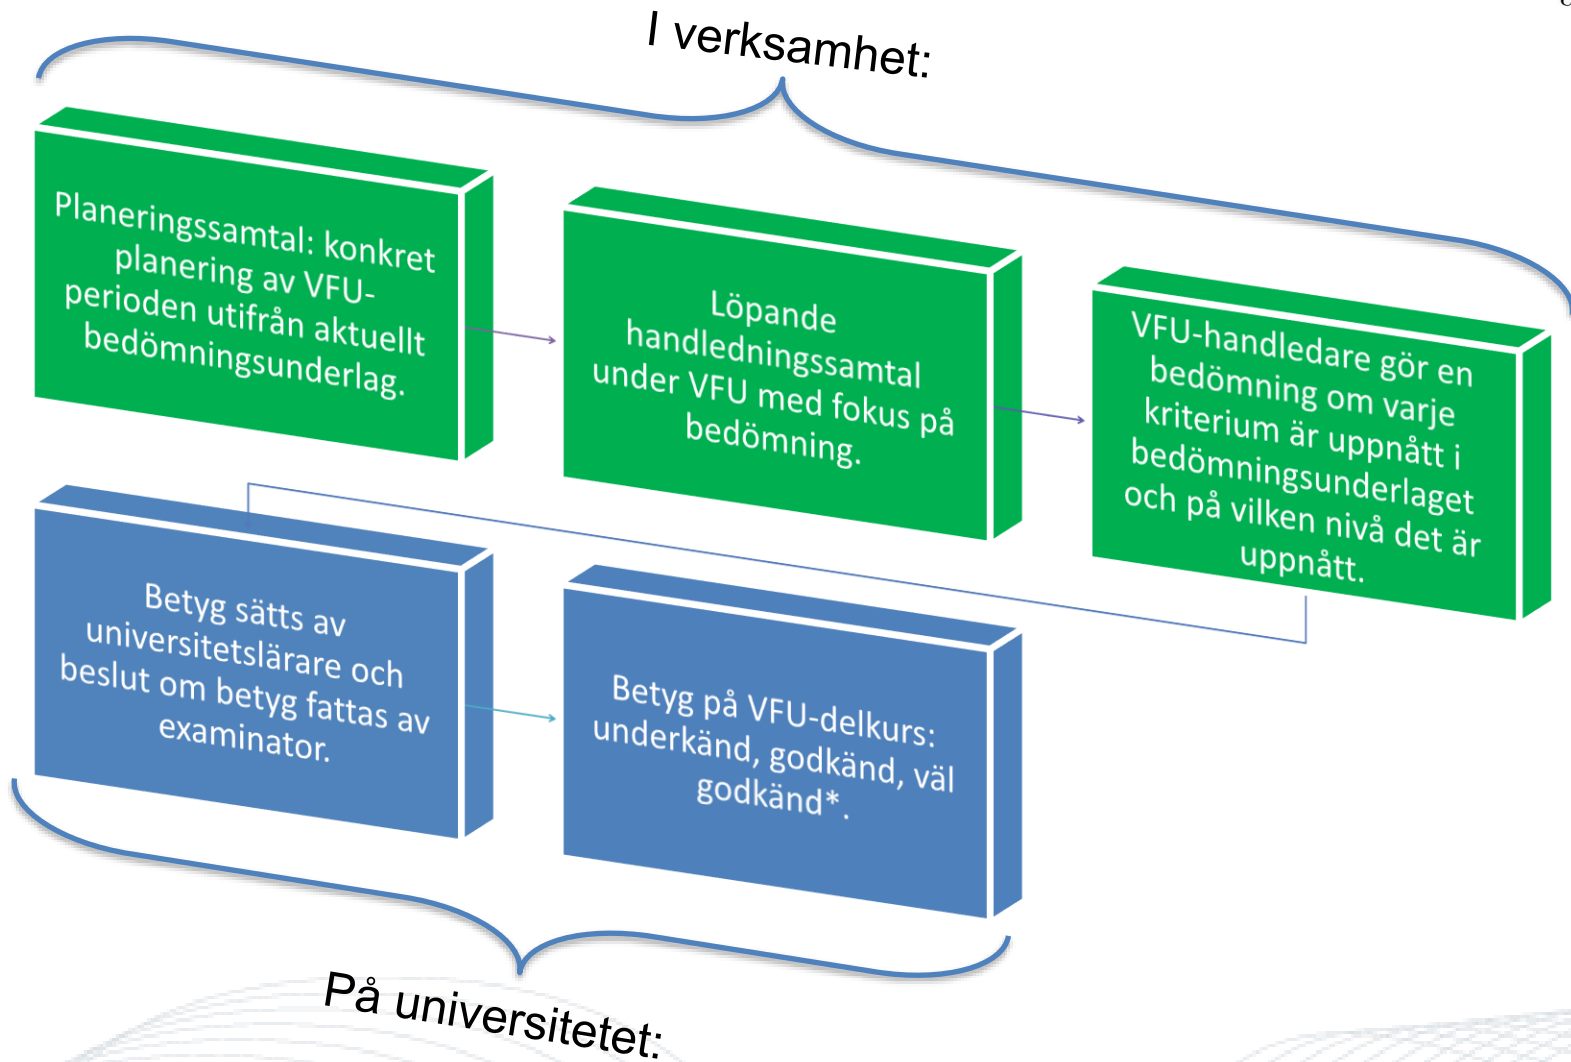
I verksamhet:

Planeringssamtal: konkret planering av VFU-perioden utifrån aktuellt bedömningsunderlag.

Löpande handledningssamtal under VFU med fokus på bedömning.

VFU-handledare gör en bedömning om varje kriterium är uppnått i bedömningsunderlaget och på vilken nivå det är uppnått.

Betyg sätts av universitetslärare och beslut om betyg fattas av examinator.

Betyg på VFU-delkurs: underkänd, godkänd, väl godkänd*.

På universitetet: